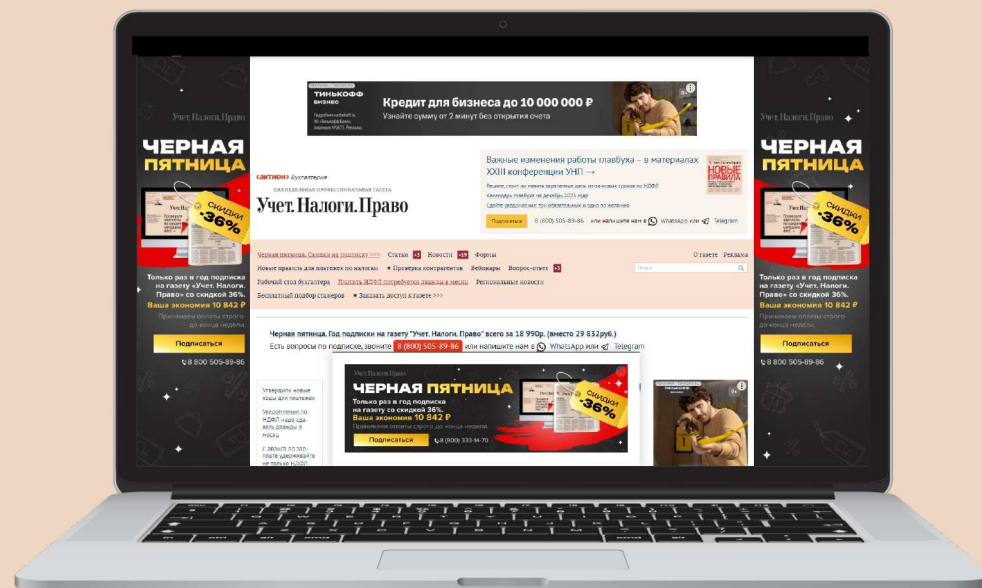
ТИНЬКОФФ БИЗНЕС
Кредит для бизнеса до 10 000 000 ₽
Узнайте сумму от 2 минут без открытия счета

Учет.Налоги.Право

ЧЕРНАЯ ПЯТНИЦА

СКИДКИ -36%

Только раз в год подписка на газету «Учет. Налоги. Право» со скидкой 36%.
Ваша экономия 10 842 ₽
Принимаем оплаты строго до конца недели.

Подписаться

8 800 505-89-86

«АКТИОН» бухгалтерия
ЕЖЕНЕДЕЛЬНАЯ ПРОФЕССИОНАЛЬНАЯ ГАЗЕТА
Учет.Налоги.Право

Важные изменения работы главбуха – в материалах XXIII конференции УНП →

НОВЫЕ ПРАВИЛА

Подписаться 8 (800) 505-89-86 или напишите нам в WhatsApp или Telegram

Черная пятница. Скидка на подписку >>> Статьи Новости Форумы О газете Реклама
Новые правила для платежек по налогам Проверка контрагентов Вебинары Вопрос-ответ
Рабочий стол бухгалтера Рекомендации по налогам Региональные новости
Бесплатный подбор станков Заказать доступ к газете >>>

Черная пятница. Год подписки на газету "Учет. Налоги. Право" всего за 18 990р. (вместо 29 832руб.)
Есть вопросы по подписке, звоните 8 (800) 505-89-86 или напишите нам в WhatsApp или Telegram

Утвердили новые коды для платежек
Уточнения по НДФЛ надо сдавать дважды в месяц

Учет.Налоги.Право
ЧЕРНАЯ ПЯТНИЦА
Только раз в год подписка на газету со скидкой 36%.
Ваша экономия 10 842 ₽
Принимаем оплаты строго до конца недели.
СКИДКИ -36%
Подписаться 8 (800) 333-14-70